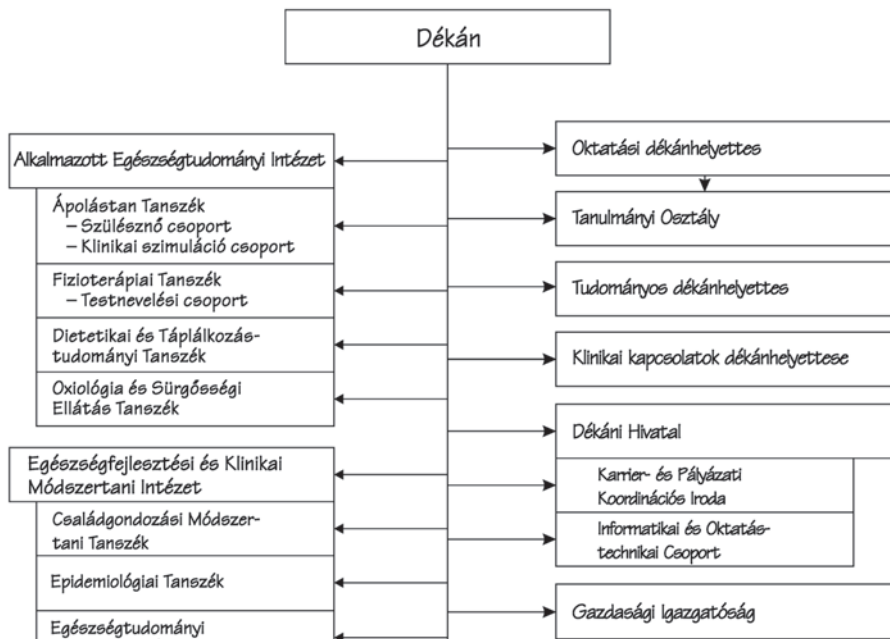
Dékán

Alkalmazott Egészségtudományi Intézet

Ápolástan Tanszék
– Szülésznő csoport
– Klinikai szimuláció csoport

Fizioterápiai Tanszék
– Testnevelési csoport

Dietetikai és Táplálkozástudományi Tanszék

Oxiológia és Sürgősségi Ellátás Tanszék

Egészségfejlesztési és Klinikai Módszertani Intézet

Családgondozási Módszertani Tanszék

Epidemiológiai Tanszék

Egészségtudományi

Oktatási dékánhelyettes

Tanulmányi Osztály

Tudományos dékánhelyettes

Klinikai kapcsolatok dékánhelyettese

Dékáni Hivatal

Karrier- és Pályázati Koordinációs Iroda

Informatikai és Oktatástechnikai Csoport

Gazdasági Igazgatóság